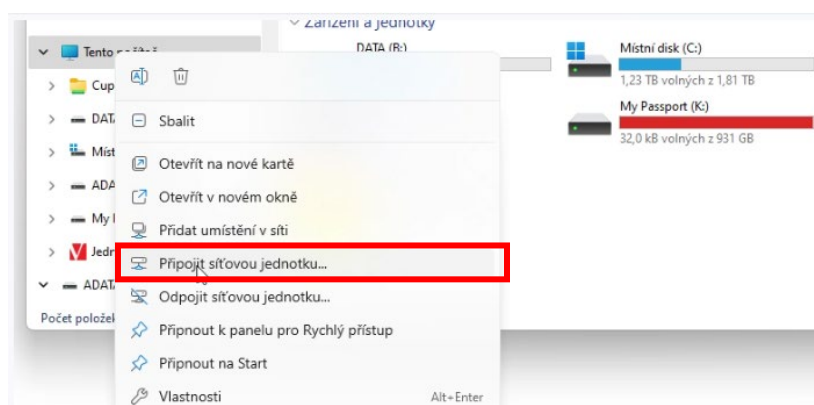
Zařízení a jednotky

DATA (B:)

Místní disk (C:)
1,23 TB volných z 1,81 TB

My Passport (K:)
32,0 kB volných z 931 GB

Tento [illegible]
Cup
DAT
Míst
ADA
My I
Jedr
ADAT
Počet položek

Sbalit
Otevřít na nové kartě
Otevřít v novém okně
Přidat umístění v síti
Připojit síťovou jednotku...
Odpojit síťovou jednotku...
Připnout k panelu pro Rychlý přístup
Připnout na Start
Vlastnosti Alt+Enter